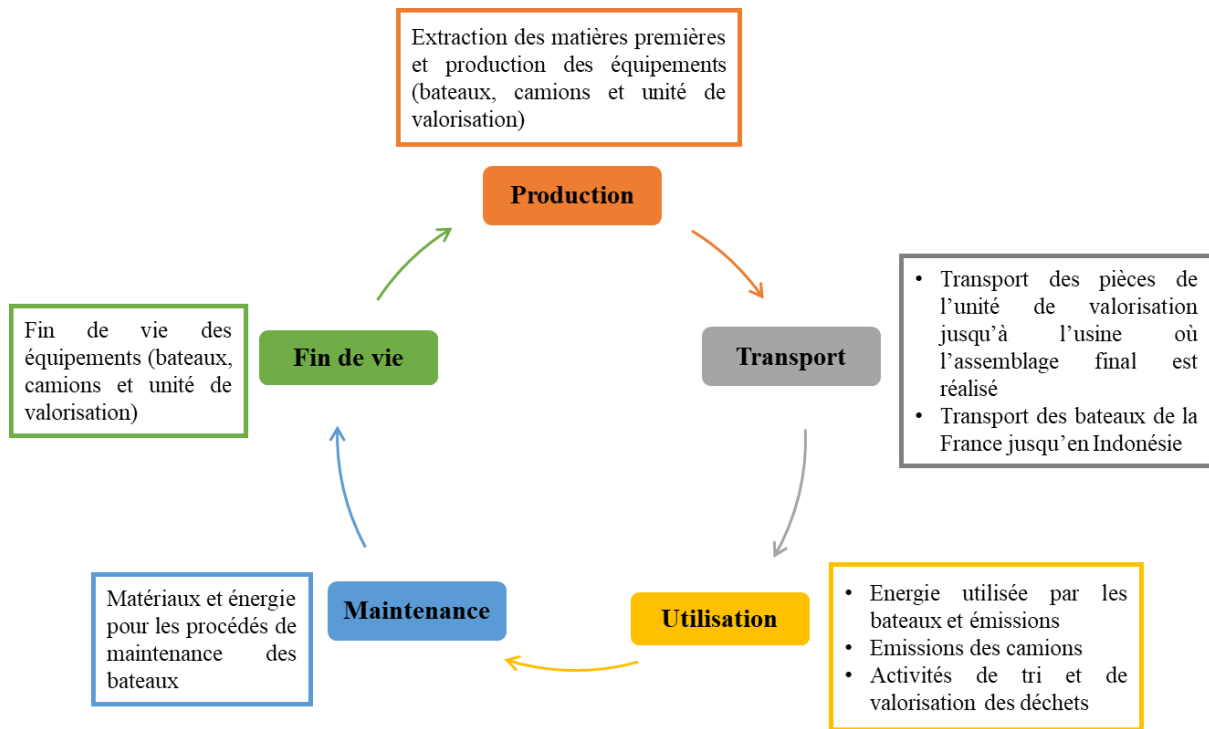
Extraction des matières premières et production des équipements (bateaux, camions et unité de valorisation)

Production

• Transport des pièces de l'unité de valorisation jusqu'à l'usine où l'assemblage final est réalisé
• Transport des bateaux de la France jusqu'en Indonésie

Transport

Fin de vie des équipements (bateaux, camions et unité de valorisation)

Fin de vie

Matériaux et énergie pour les procédés de maintenance des bateaux

Maintenance

Utilisation

• Energie utilisée par les bateaux et émissions
• Emissions des camions
• Activités de tri et de valorisation des déchets